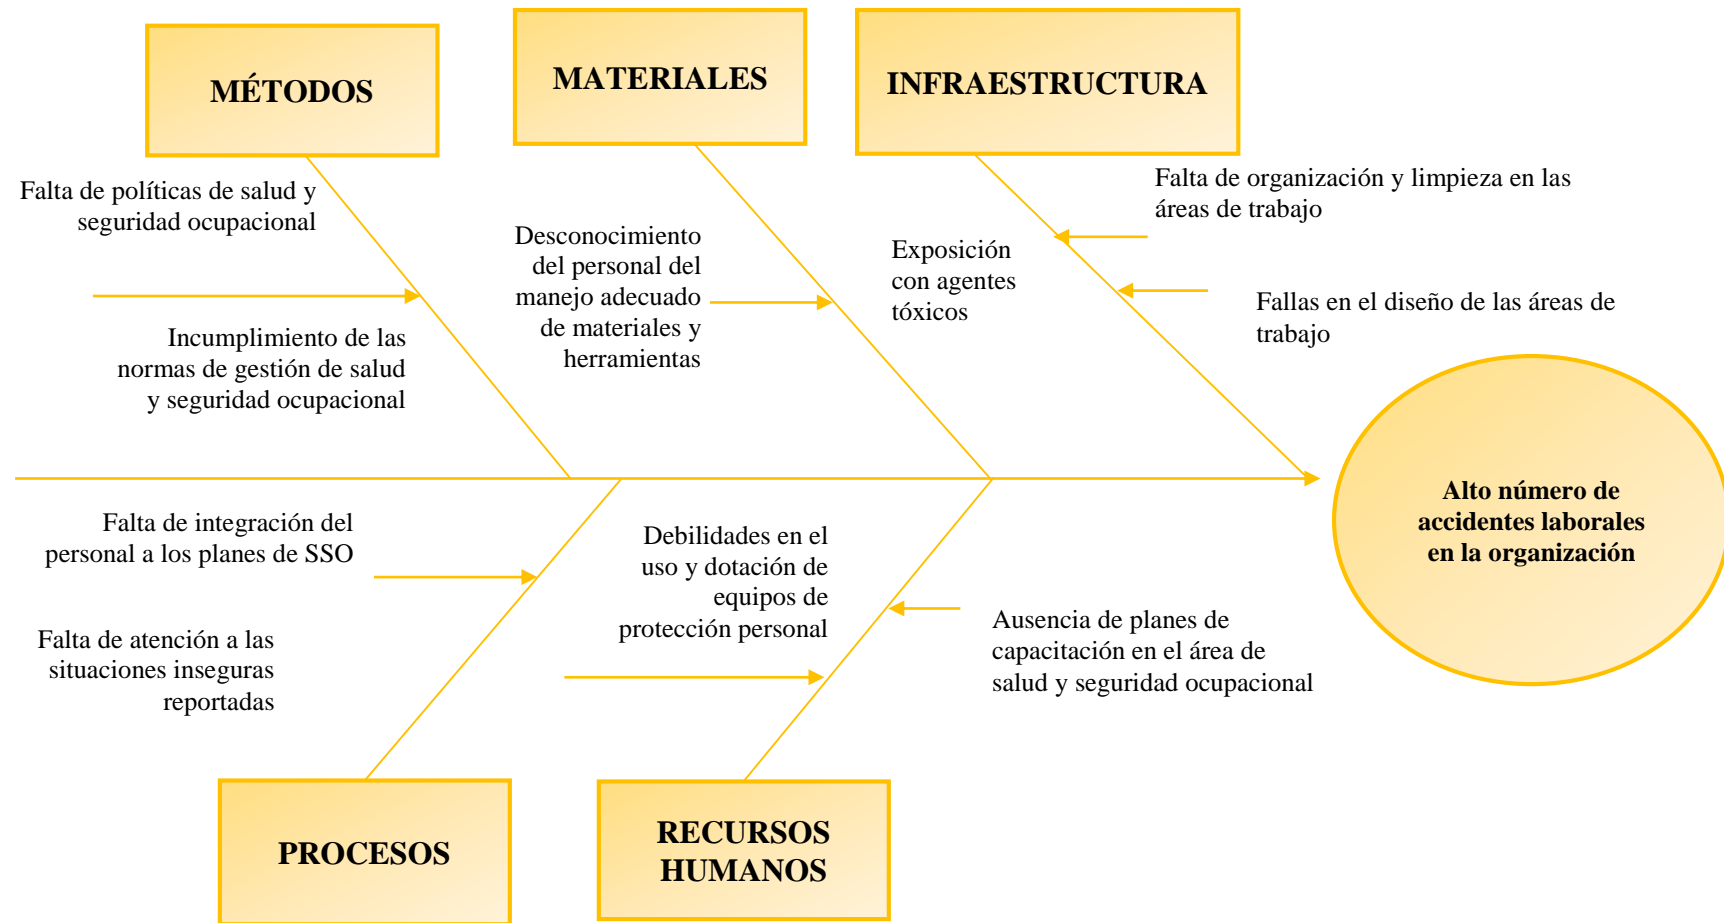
MÉTODOS

MATERIALES

INFRAESTRUCTURA

Falta de políticas de salud y seguridad ocupacional

Incumplimiento de las normas de gestión de salud y seguridad ocupacional

Desconocimiento del personal del manejo adecuado de materiales y herramientas

Exposición con agentes tóxicos

Falta de organización y limpieza en las áreas de trabajo

Fallas en el diseño de las áreas de trabajo

Alto número de accidentes laborales en la organización

Falta de integración del personal a los planes de SSO

Falta de atención a las situaciones inseguras reportadas

Debilidades en el uso y dotación de equipos de protección personal

Ausencia de planes de capacitación en el área de salud y seguridad ocupacional

PROCESOS

RECURSOS HUMANOS